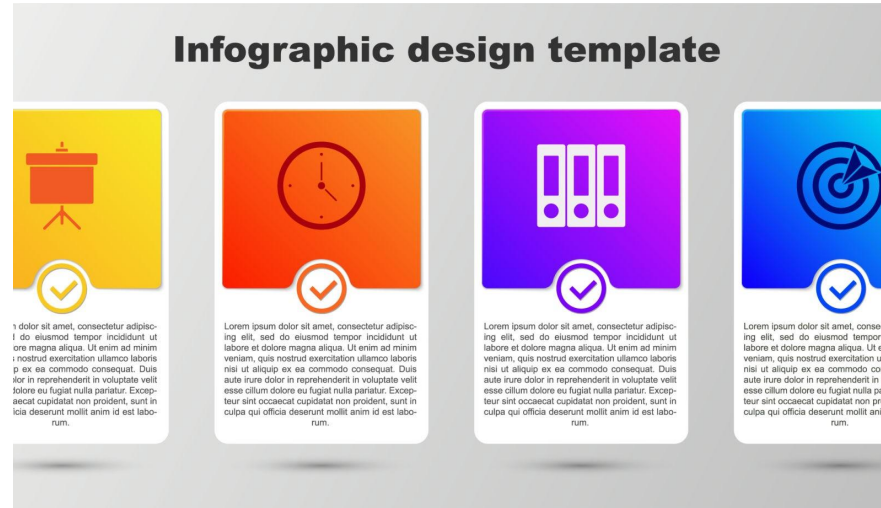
Infographic design template

n dolor sit amet, consectetur adipiscd do eiusmod tempor incididunt ut ore magna aliqua. Ut enim ad minim nostrud exercitation ullamco laboris p ex ea commodo consequat. Duis lor in reprehenderit in voluptate velit dolore eu fugiat nulla pariatur. Excepaecat cupidatat non proident, sunt in icia deserunt mollit anim id est laborum.

Lorem ipsum dolor sit amet, consectetur adipiscing elit, sed do eiusmod tempor incididunt ut labore et dolore magna aliqua. Ut enim ad minim veniam, quis nostrud exercitation ullamco laboris nisi ut aliquip ex ea commodo consequat. Duis aute irure dolor in reprehenderit in voluptate velit esse cillum dolore eu fugiat nulla pariatur. Excepteur sint occaecat cupidatat non proident, sunt in culpa qui officia deserunt mollit anim id est laborum.

Lorem ipsum dolor sit amet, consectetur adipiscing elit, sed do eiusmod tempor incididunt ut labore et dolore magna aliqua. Ut enim ad minim veniam, quis nostrud exercitation ullamco laboris nisi ut aliquip ex ea commodo consequat. Duis aute irure dolor in reprehenderit in voluptate velit esse cillum dolore eu fugiat nulla pariatur. Excepteur sint occaecat cupidatat non proident, sunt in culpa qui officia deserunt mollit anim id est laborum.

Lorem ipsum dolor sit amet, conse ing elit, sed do eiusmod tempor labore et dolore magna aliqua. Ut e veniam, quis nostrud exercitation u nisi ut aliquip ex ea commodo co aute irure dolor in reprehenderit in esse cillum dolore eu fugiat nulla p teur sint occaecat cupidatat non pr culpa qui officia deserunt mollit ani rum.